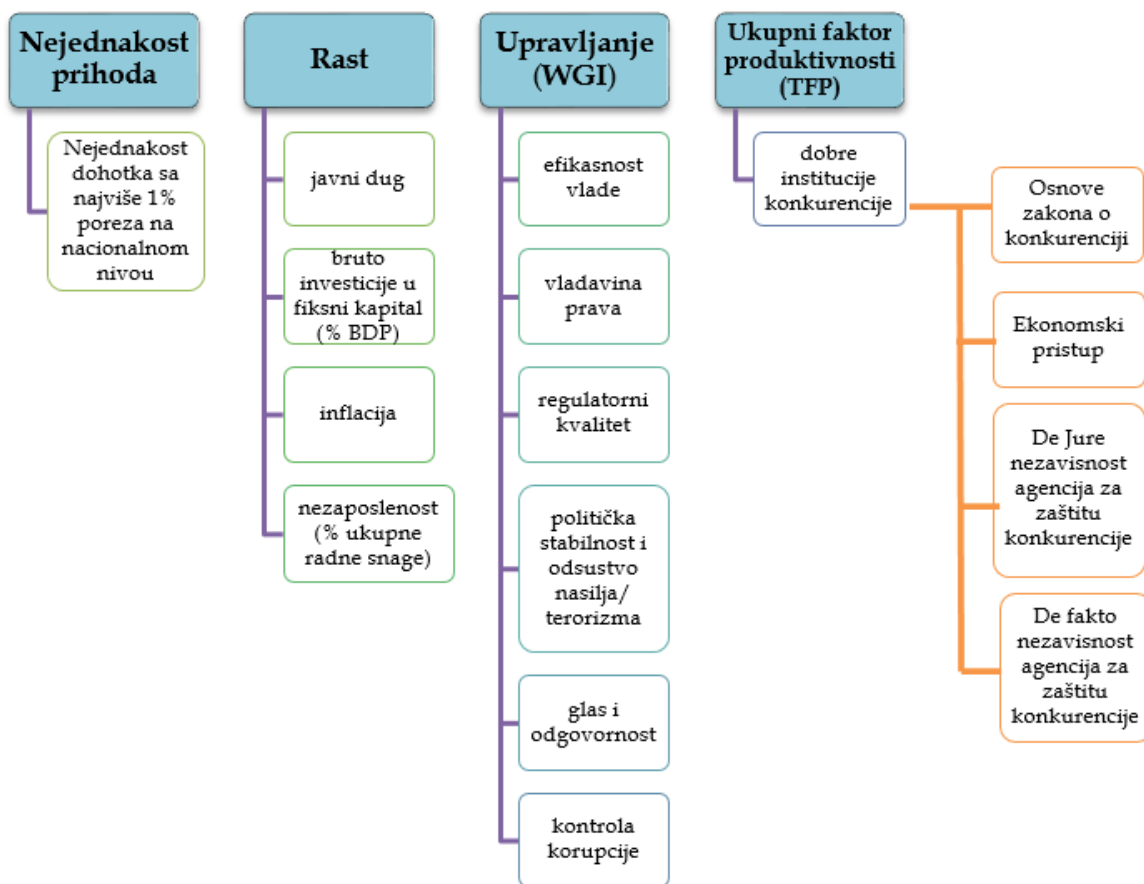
Nejednakost prihoda

Nejednakost dohotka sa najviše 1% poreza na nacionalnom nivou

Rast

javni dug

bruto investicije u fiksni kapital (% BDP)

inflacija

nezaposlenost (% ukupne radne snage)

Upravljanje (WGI)

efikasnost vlade

vladavina prava

regulatorni kvalitet

politička stabilnost i odsustvo nasilja/ terorizma

glas i odgovornost

kontrola korupcije

Ukupni faktor produktivnosti (TFP)

dobre institucije konkurencije

Osnove zakona o konkurenciji

Ekonomski pristup

De Jure nezavisnost agencija za zaštitu konkurencije

De fakto nezavisnost agencija za zaštitu konkurencije